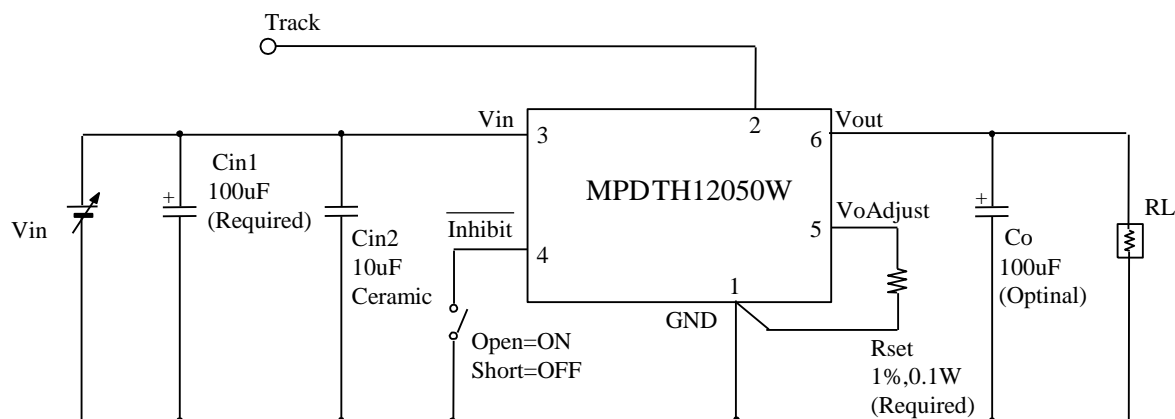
Track

Vin 3

2

6 Vout

Cin1
100uF
(Required)

MPDTH12050W

Vin

+

Cin2
10uF
Ceramic

$\overline{\text{Inhibit}}$

4

VoAdjust

5

+

Co
100uF
(Optinal)

RL

1

GND

Open=ON
Short=OFF

Rset
1%,0.1W
(Required)